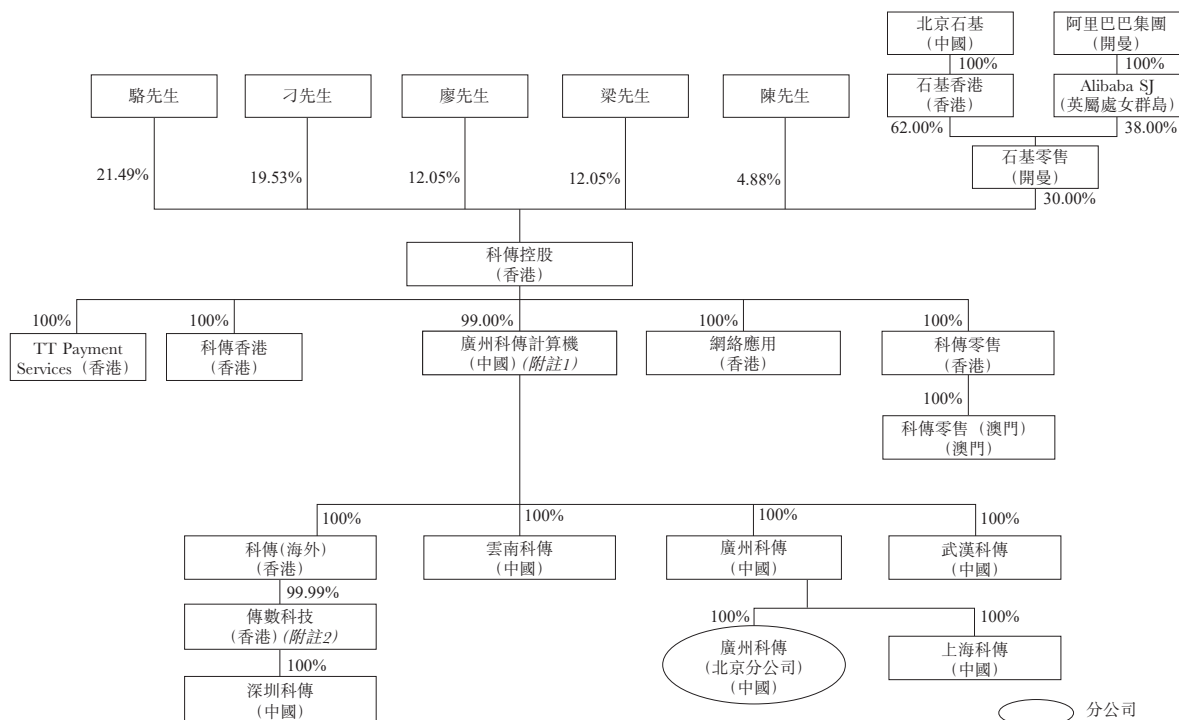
北京石基
(中國)

阿里巴巴集團
(開曼)

100%

100%

石基香港
(香港)

Alibaba SJ
(英屬處女群島)

62.00%

38.00%

石基零售
(開曼)

30.00%

駱先生

刁先生

廖先生

梁先生

陳先生

21.49%

19.53%

12.05%

12.05%

4.88%

科傳控股
(香港)

100%

TT Payment Services(香港)

100%

科傳香港
(香港)

99.00%

廣州科傳計算機
(中國)(附註1)

100%

網絡應用
(香港)

100%

科傳零售
(香港)

100%

科傳零售(澳門)
(澳門)

100%

科傳(海外)
(香港)

100%

雲南科傳
(中國)

100%

廣州科傳
(中國)

100%

武漢科傳
(中國)

99.99%

傳數科技
(香港)(附註2)

100%

深圳科傳
(中國)

100%

廣州科傳
(北京分公司)
(中國)

100%

上海科傳
(中國)

分公司